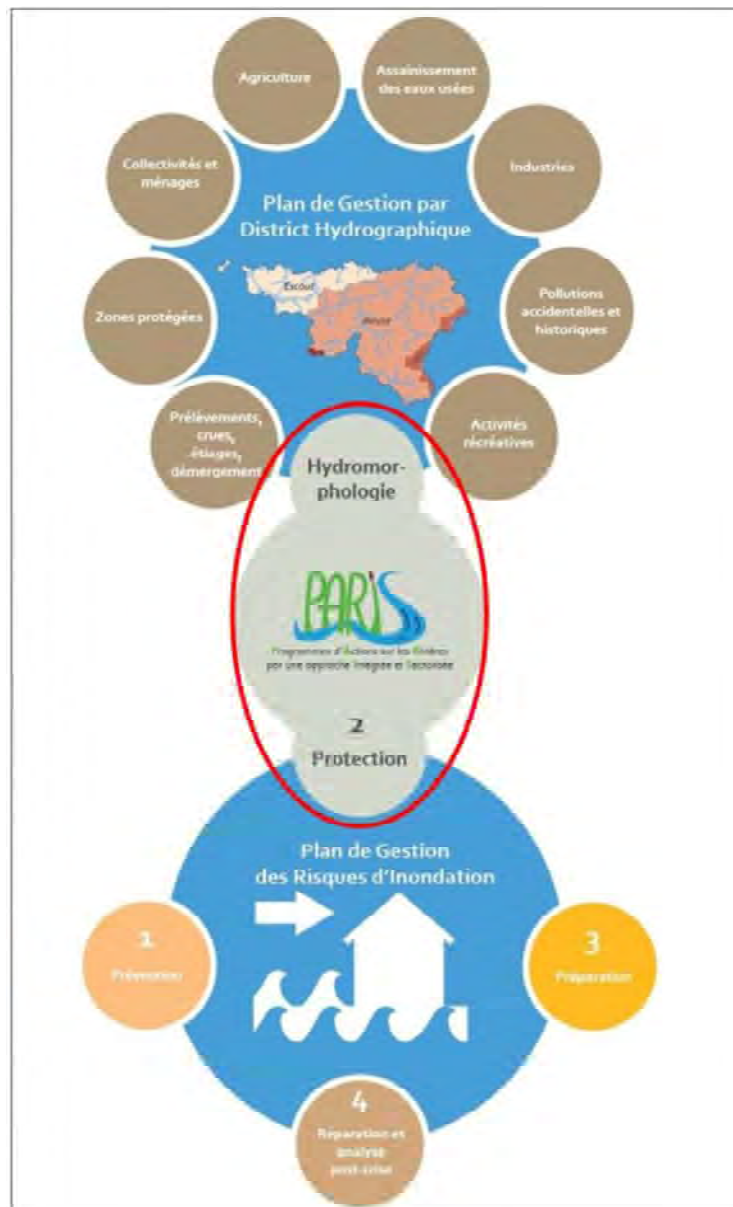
Agriculture

Assainissement des eaux usées

Collectivités et ménages

Industries

Plan de Gestion par District Hydrographique

Escaut

Meuse

Zones protégées

Pollutions accidentelles et historiques

Prélèvements, crues, étiages, démergement

Activités récréatives

Hydromorphologie

PARIS

Programmes d'Actions sur les Rivières par une approche Intégrée et Sectorisée

2

Protection

Plan de Gestion des Risques d'Inondation

1

Prévention

3

Préparation

4

Réparation et analyse post-crise